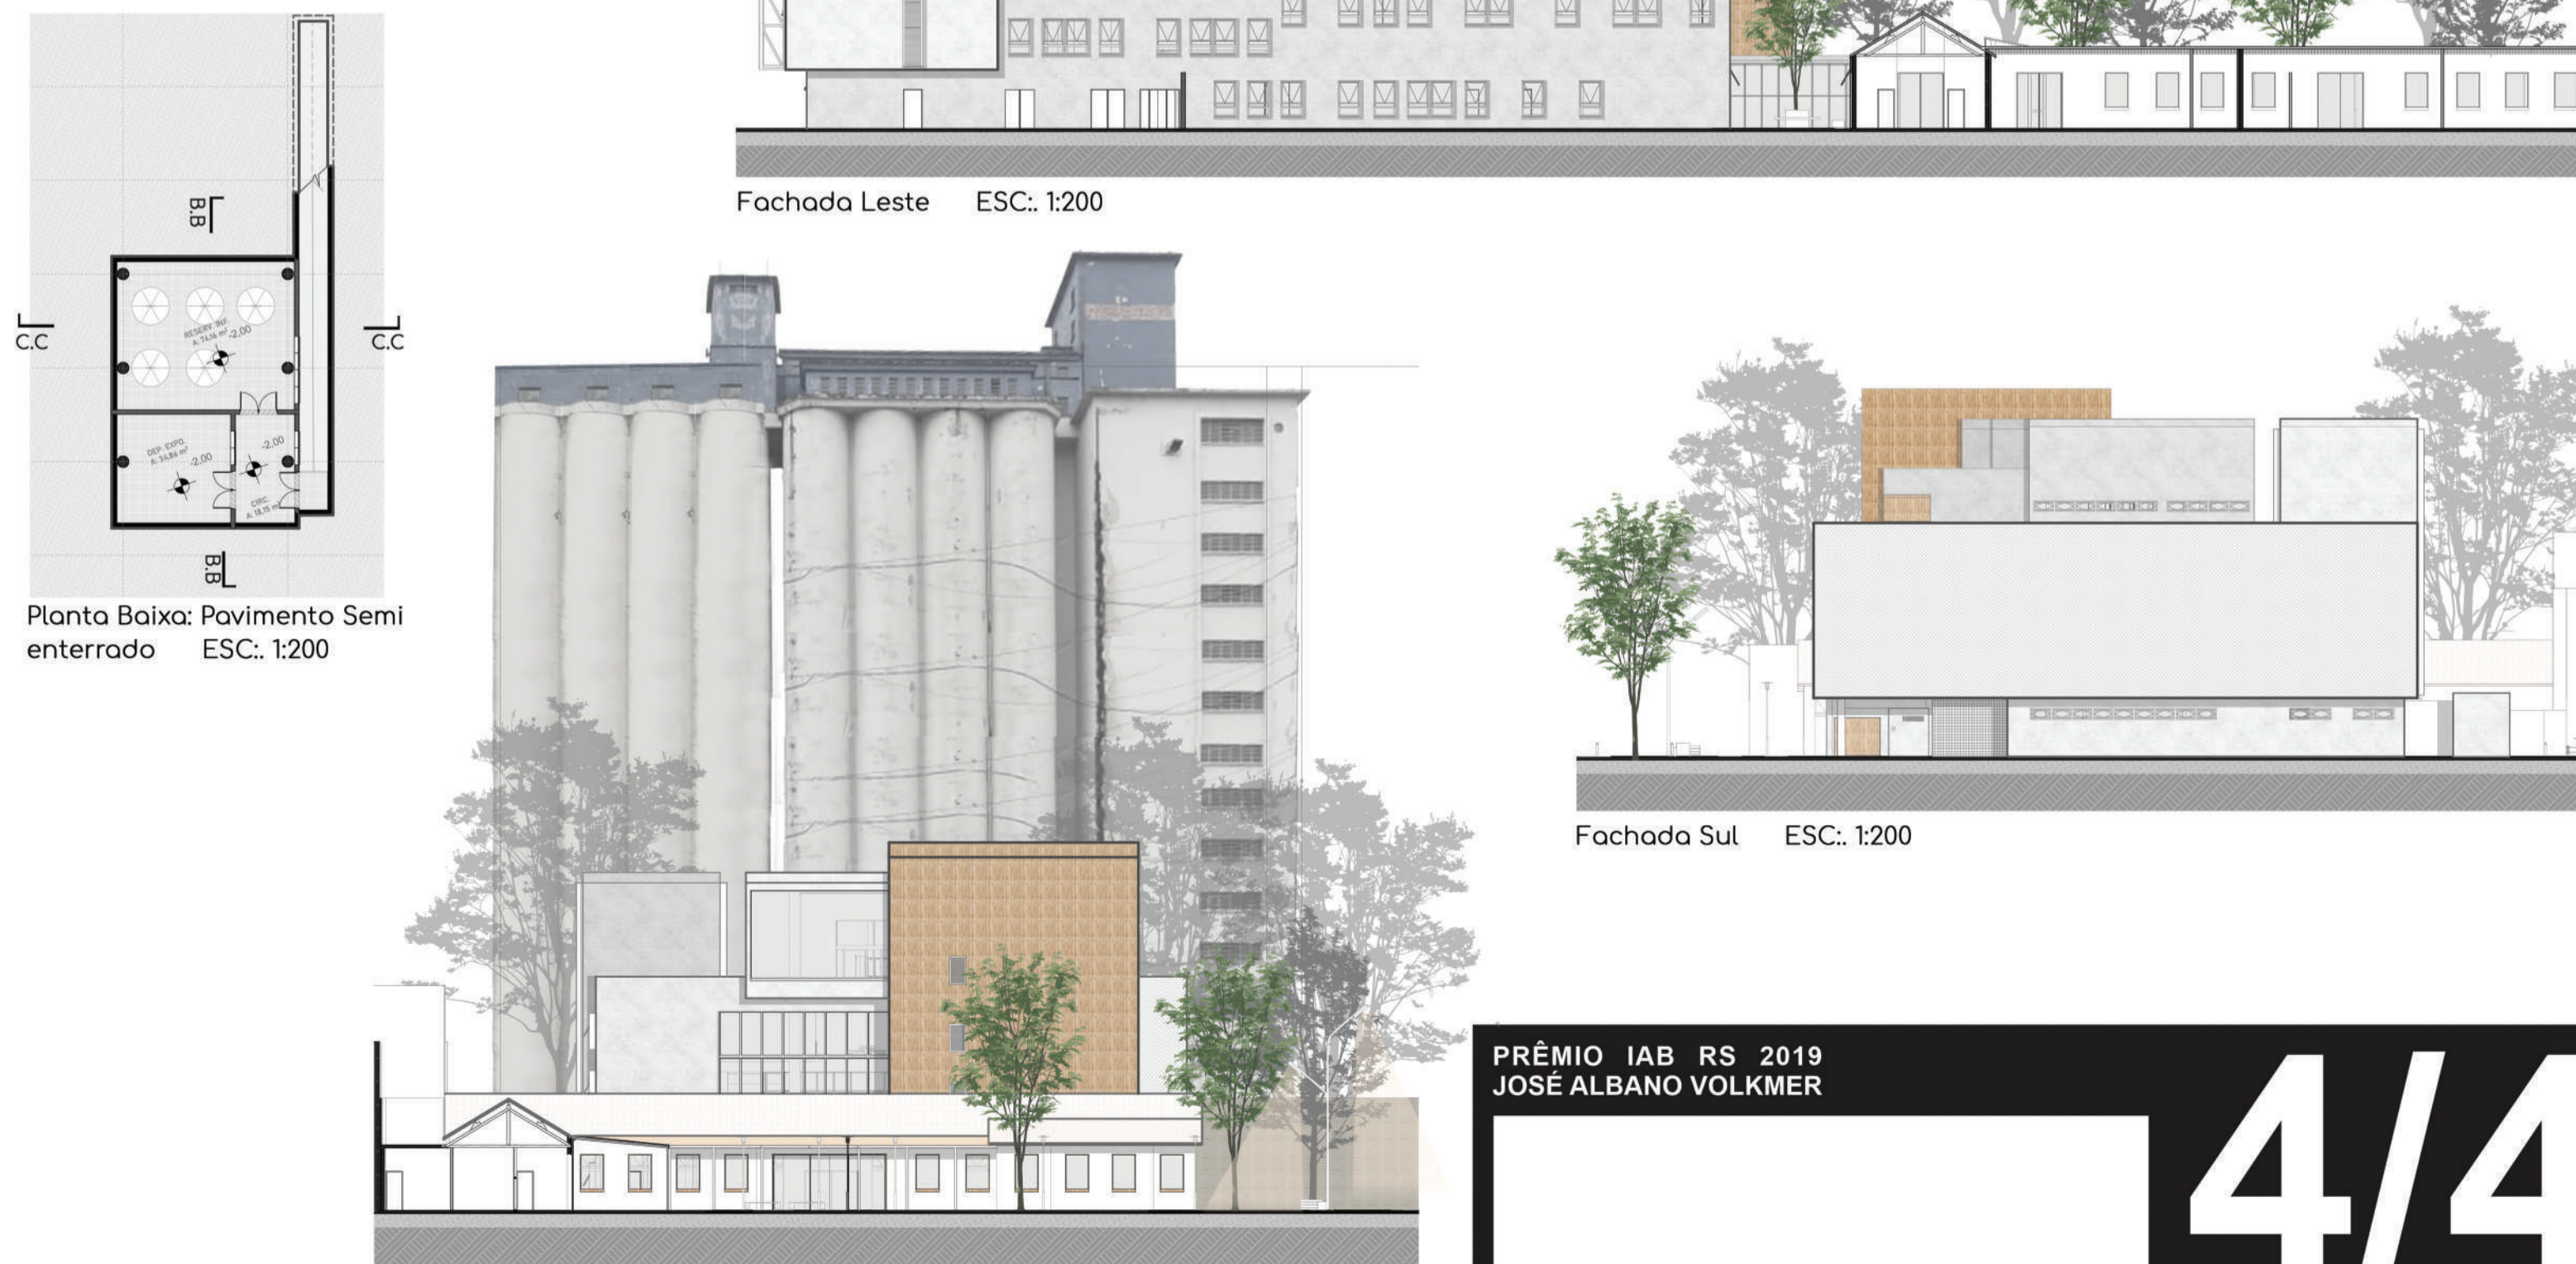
Fachada Leste ESC:. 1:200

B.B

C.C

C.C

RESERV. INF.
A: 74,16 m²
-2,00

DEP. EXPO.
A: 34,86 m²
-2,00

-2,00

CIRC.
A: 18,15 m²

B.B

Planta Baixa: Pavimento Semi enterrado ESC:. 1:200

Fachada Sul ESC:. 1:200

PRÊMIO IAB RS 2019
JOSÉ ALBANO VOLKMER

4/4